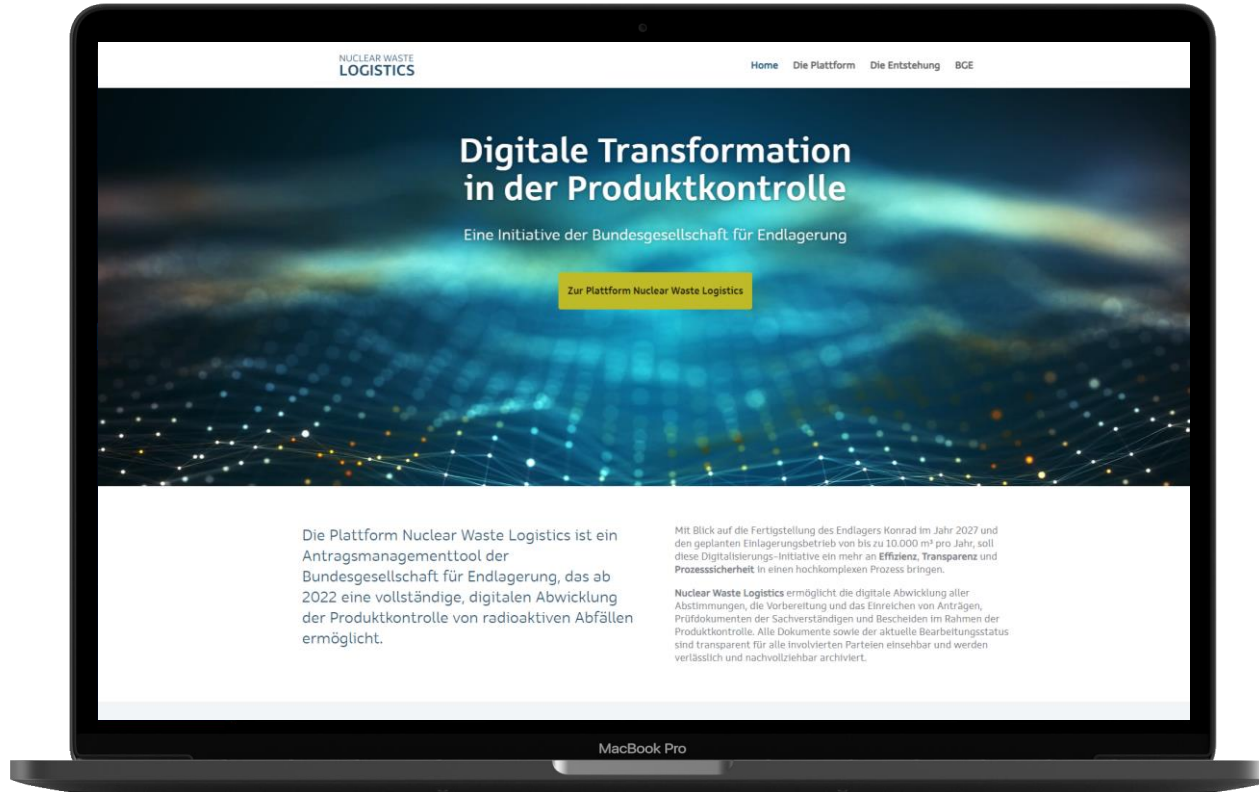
NUCLEAR WASTE
LOGISTICS

Home Die Plattform Die Entstehung BGE

Digitale Transformation in der Produktkontrolle

Eine Initiative der Bundesgesellschaft für Endlagerung

Zur Plattform Nuclear Waste Logistics

Die Plattform Nuclear Waste Logistics ist ein Antragsmanagementtool der Bundesgesellschaft für Endlagerung, das ab 2022 eine vollständige, digitalen Abwicklung der Produktkontrolle von radioaktiven Abfällen ermöglicht.

Mit Blick auf die Fertigstellung des Endlagers Konrad im Jahr 2027 und den geplanten Einlagerungsbetrieb von bis zu 10.000 m³ pro Jahr, soll diese Digitalisierungs-Initiative ein mehr an Effizienz, Transparenz und Prozesssicherheit in einen hochkomplexen Prozess bringen.

Nuclear Waste Logistics ermöglicht die digitale Abwicklung aller Abstimmungen, die Vorbereitung und das Einreichen von Anträgen, Prüfdokumenten der Sachverständigen und Bescheiden im Rahmen der Produktkontrolle. Alle Dokumente sowie der aktuelle Bearbeitungsstatus sind transparent für alle involvierten Parteien einsehbar und werden verlässlich und nachvollziehbar archiviert.

MacBook Pro